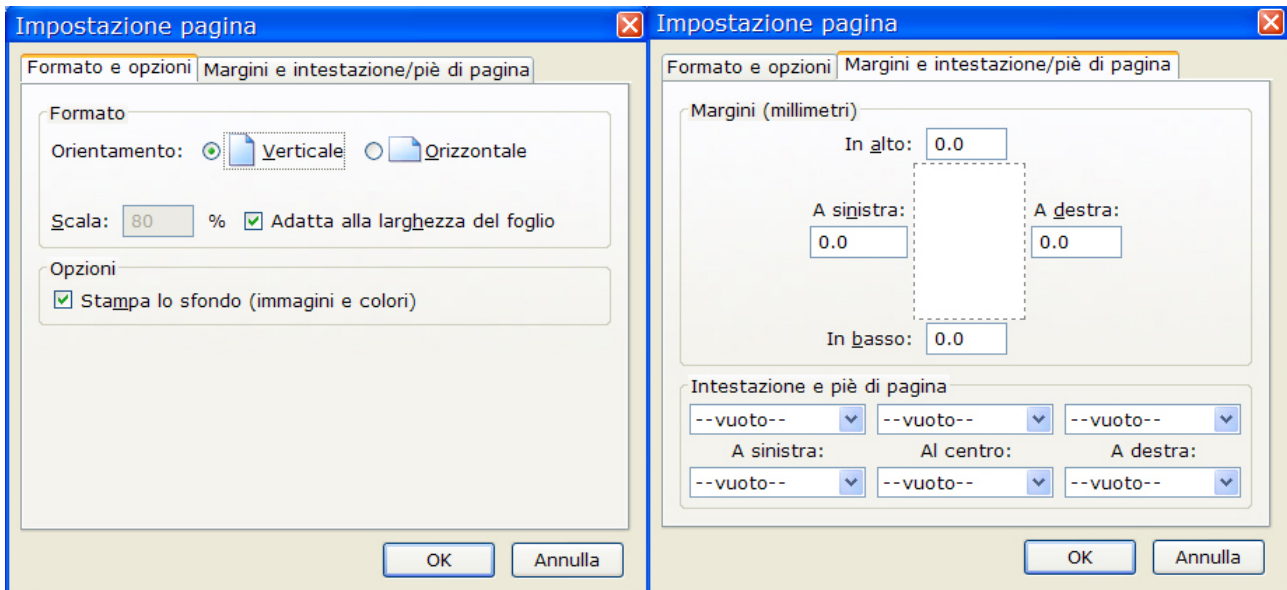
Impostazione pagina

Formato e opzioni | Margini e intestazione/piè di pagina

Formato

Orientamento: Verticale Orizzontale

Scala: 80 % Adatta alla larghezza del foglio

Opzioni

Stampa lo sfondo (immagini e colori)

OK Annulla

Impostazione pagina

Formato e opzioni | Margini e intestazione/piè di pagina

Margini (millimetri)

In alto: 0.0

A sinistra: 0.0

A destra: 0.0

In basso: 0.0

Intestazione e piè di pagina

--vuoto-- --vuoto-- --vuoto--

A sinistra: Al centro: A destra:

--vuoto-- --vuoto-- --vuoto--

OK Annulla